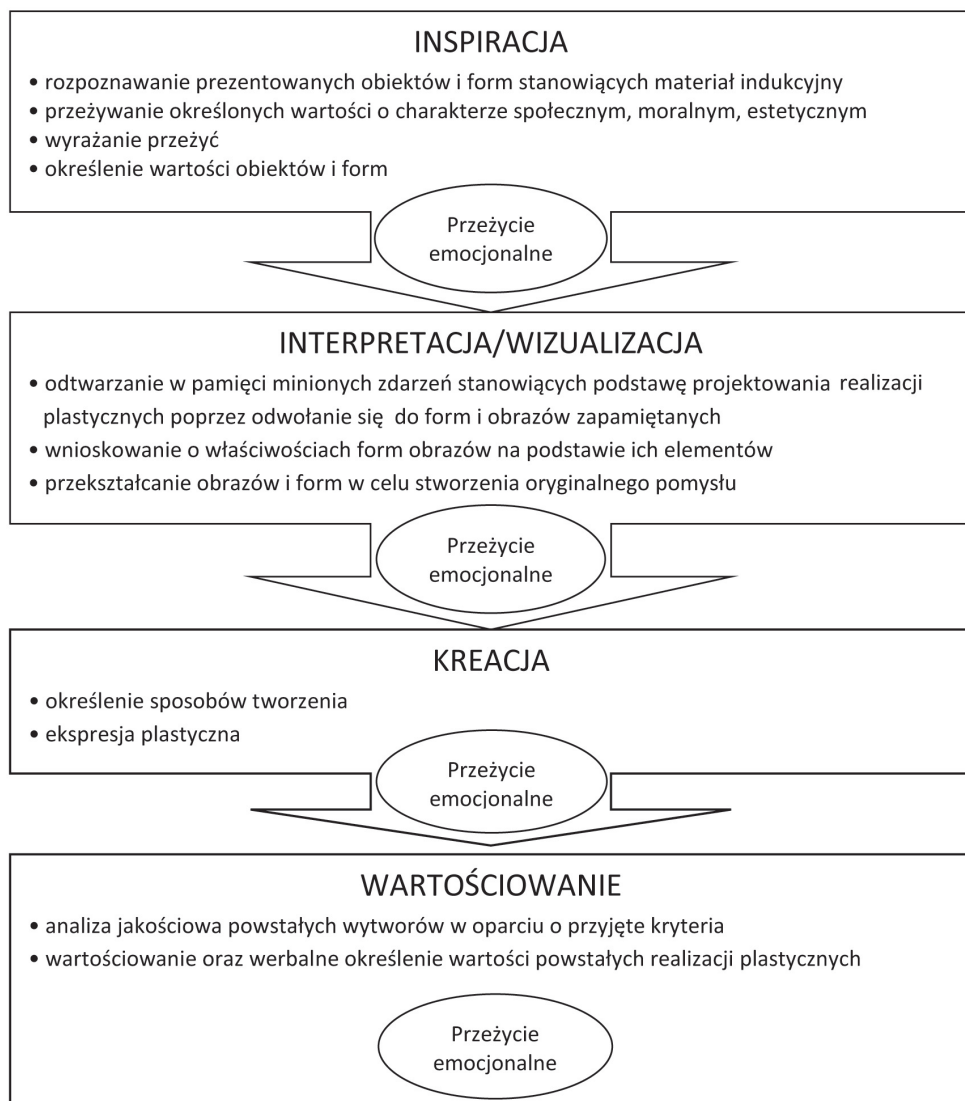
INSPIRACJA

• rozpoznawanie prezentowanych obiektów i form stanowiących materiał indukcyjny
• przeżywanie określonych wartości o charakterze społecznym, moralnym, estetycznym
• wyrażanie przeżyć
• określenie wartości obiektów i form

Przeżycie emocjonalne

INTERPRETACJA/WIZUALIZACJA

• odtwarzanie w pamięci minionych zdarzeń stanowiących podstawę projektowania realizacji plastycznych poprzez odwołanie się do form i obrazów zapamiętanych
• wnioskowanie o właściwościach form obrazów na podstawie ich elementów
• przekształcanie obrazów i form w celu stworzenia oryginalnego pomysłu

Przeżycie emocjonalne

KREACJA

• określenie sposobów tworzenia
• ekspresja plastyczna

Przeżycie emocjonalne

WARTOŚCIOWANIE

• analiza jakościowa powstałych wytworów w oparciu o przyjęte kryteria
• wartościowanie oraz werbalne określenie wartości powstałych realizacji plastycznych

Przeżycie emocjonalne